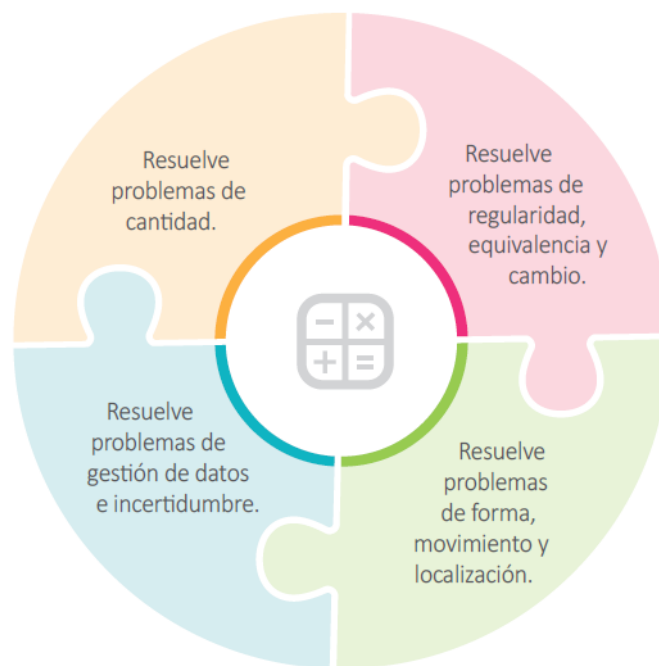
Resuelve problemas de cantidad.

Resuelve problemas de regularidad, equivalencia y cambio.

Resuelve problemas de gestión de datos e incertidumbre.

Resuelve problemas de forma, movimiento y localización.